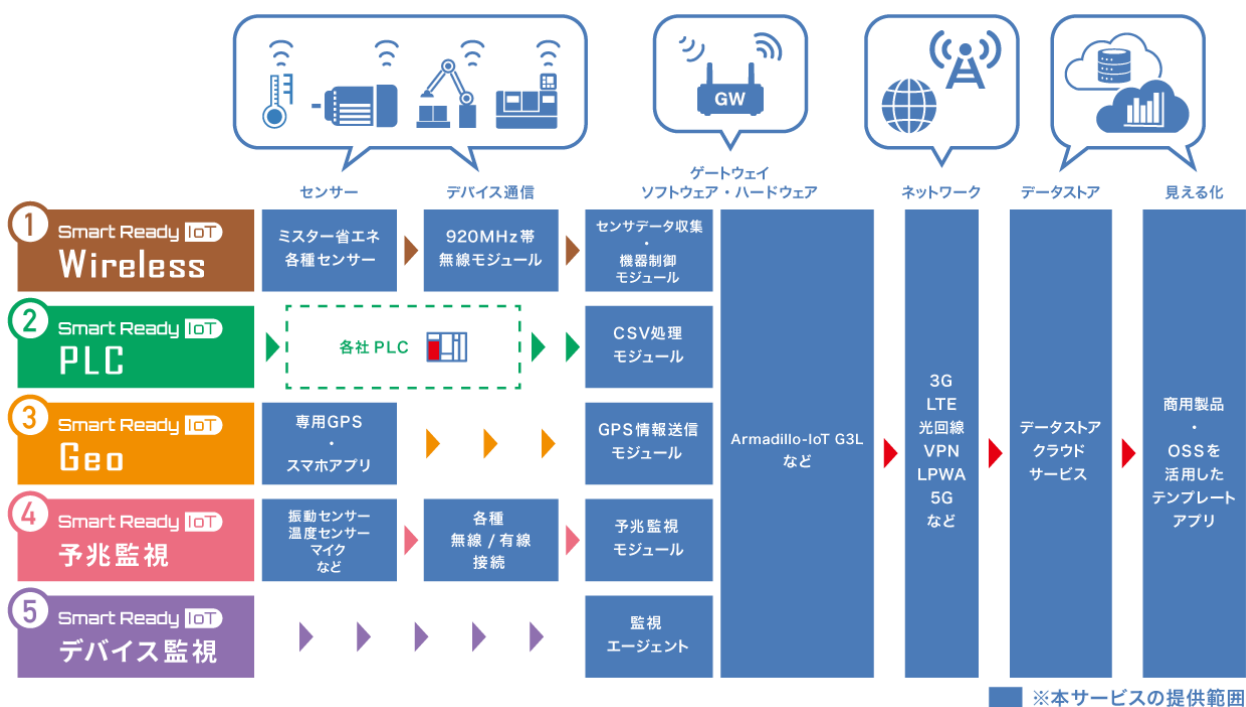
GW

センサー
デバイス通信
ゲートウェイ
ソフトウェア・ハードウェア
ネットワーク
データストア
見える化

1 Smart Ready IoT Wireless
ミスター省エネ
各種センサー
920MHz帯
無線モジュール
センサデータ収集
・
機器制御
モジュール

2 Smart Ready IoT PLC
各社 PLC
CSV処理
モジュール

3 Smart Ready IoT Geo
専用GPS
・
スマホアプリ
GPS情報送信
モジュール

4 Smart Ready IoT 予兆監視
振動センサー
温度センサー
マイク
など
各種
無線 / 有線
接続
予兆監視
モジュール

5 Smart Ready IoT デバイス監視
監視
エージェント

Armadillo-IoT G3L
など

3G
LTE
光回線
VPN
LPWA
5G
など

データストア
クラウド
サービス

商用製品
・
OSSを
活用した
テンプレート
アプリ

※本サービスの提供範囲